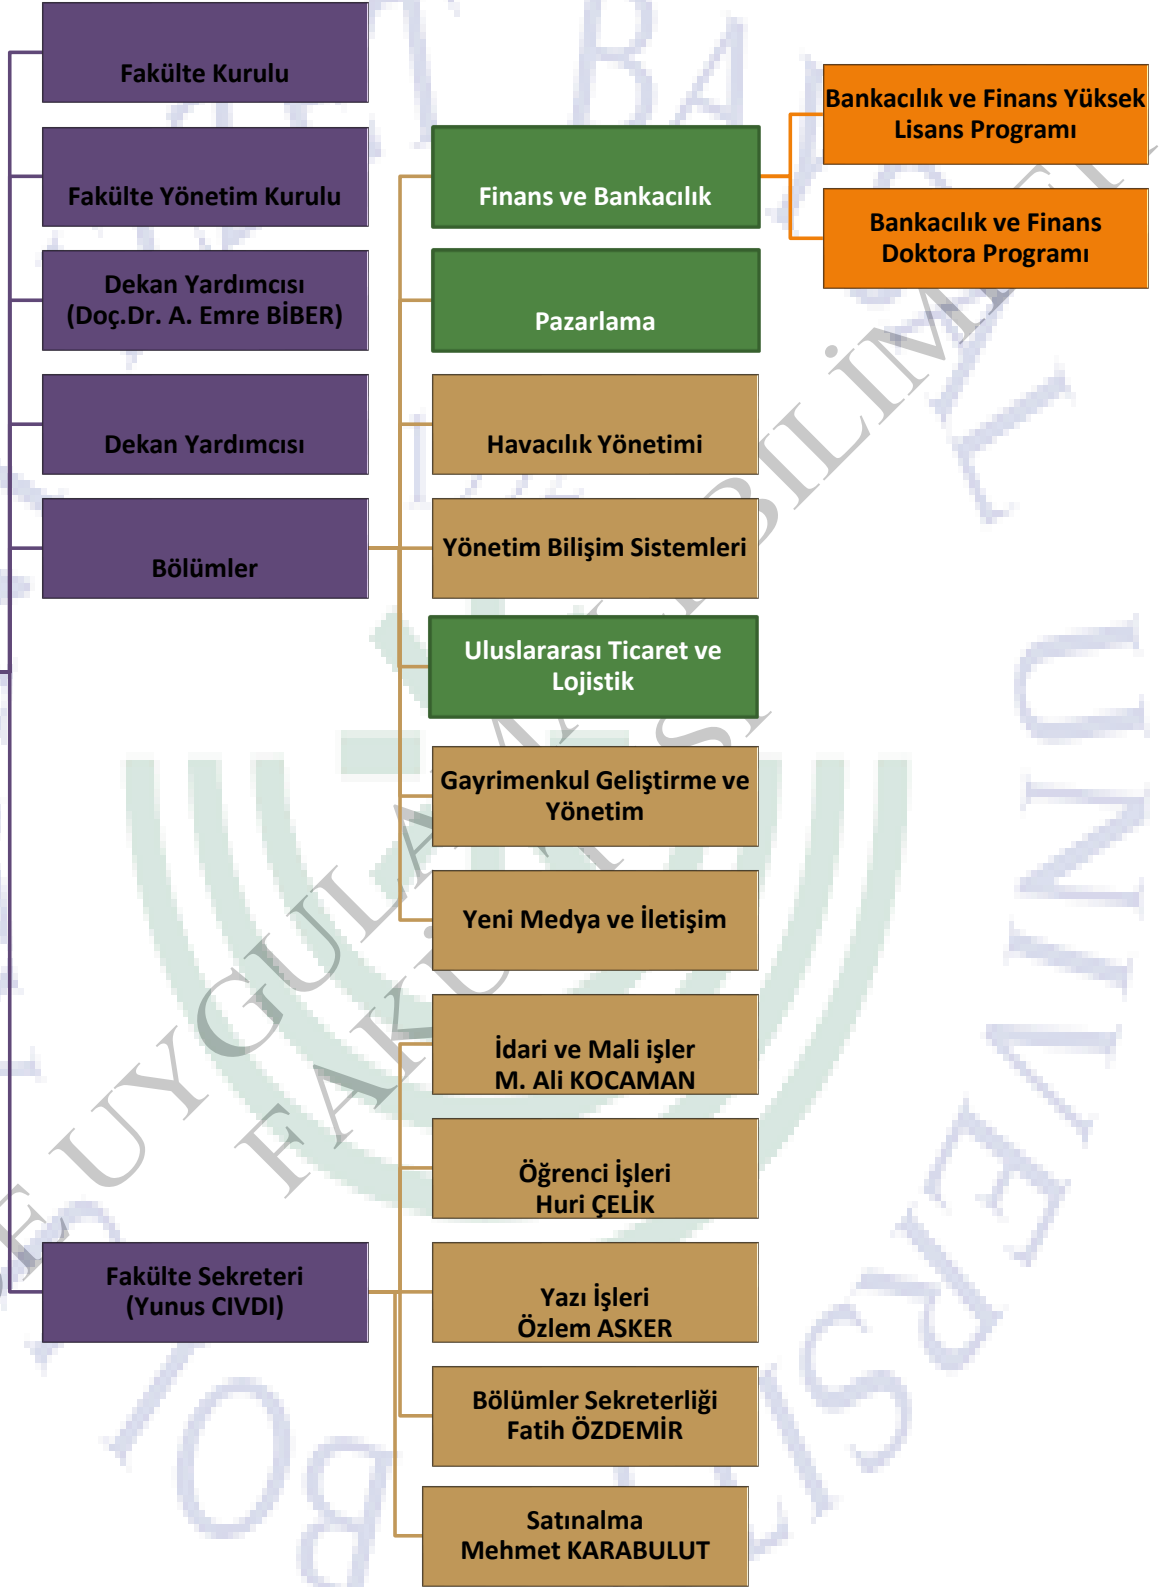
Fakülte Kurulu

Fakülte Yönetim Kurulu

Dekan Yardımcısı (Doç.Dr. A. Emre BİBER)

Dekan Yardımcısı

Bölümler

Finans ve Bankacılık

Bankacılık ve Finans Yüksek Lisans Programı

Bankacılık ve Finans Doktora Programı

Pazarlama

Havacılık Yönetimi

Yönetim Bilişim Sistemleri

Uluslararası Ticaret ve Lojistik

Gayrimenkul Geliştirme ve Yönetim

Yeni Medya ve İletişim

Fakülte Sekreteri (Yunus CIVDI)

İdari ve Mali işler
M. Ali KOCAMAN

Öğrenci İşleri
Huri ÇELİK

Yazı İşleri
Özlem ASKER

Bölümler Sekreterliği
Fatih ÖZDEMİR

Satınalma
Mehmet KARABULUT